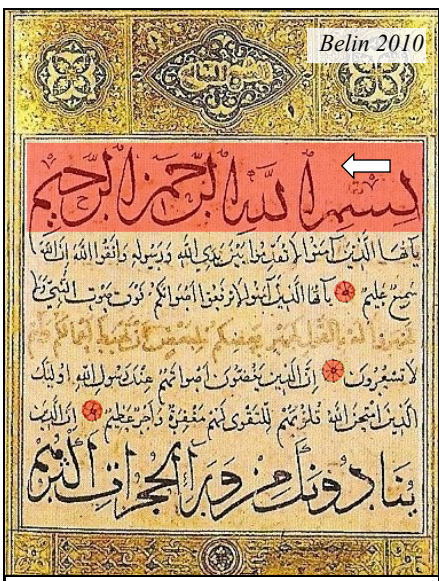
Belin 2010

بسم الله الرحمن الرحيم

يا أيها الذين آمنوا لا تقدموا بين يدي الله ورسوله واتقوا الله إن الله سميع عليم يا أيها الذين آمنوا لا ترفعوا أصواتكم فوق صوت النبي ولا تجهروا له بالقول كجهر بعضكم لبعض أن تحبط أعمالكم وأنتم لا تشعرون إن الذين يغضون أصواتهم عند رسول الله أولئك الذين امتحن الله قلوبهم للتقوى لهم مغفرة وأجر عظيم إن الذين

ينادونك من وراء الحجرات أكثرهم